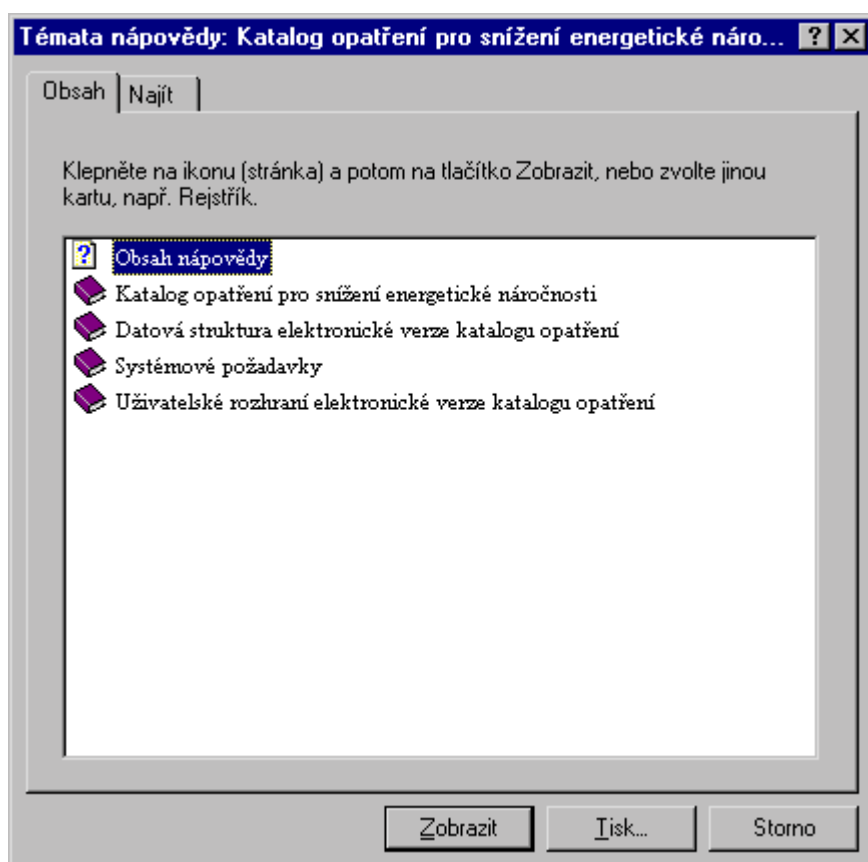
Témata nápovědy: Katalog opatření pro snížení energetické náro...

?

Obsah

Najít

Klepněte na ikonu (stránka) a potom na tlačítko Zobrazit, nebo zvolte jinou kartu, např. Rejstřík.

Obsah nápovědy

Katalog opatření pro snížení energetické náročnosti

Datová struktura elektronické verze katalogu opatření

Systémové požadavky

Uživatelské rozhraní elektronické verze katalogu opatření

Zobrazit

Tisk...

Storno